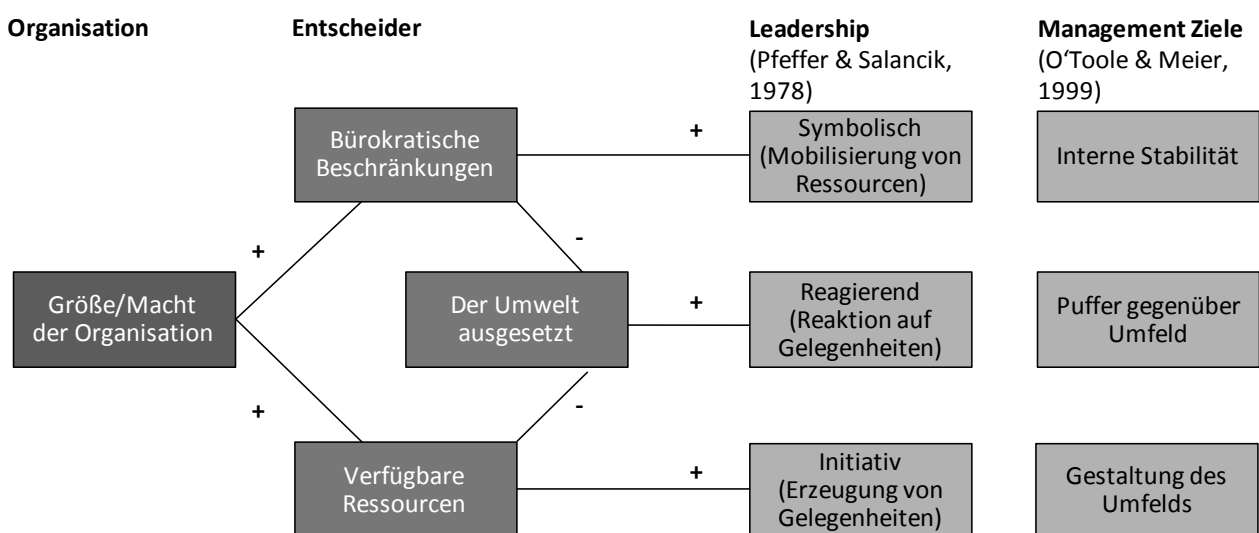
**Organisation**

**Entscheider**

**Leadership**
(Pfeffer & Salancik, 1978)

**Management Ziele**
(O'Toole & Meier, 1999)

Bürokratische Beschränkungen

+

Symbolisch (Mobilisierung von Ressourcen)

Interne Stabilität

+

-

Größe/Macht der Organisation

Der Umwelt ausgesetzt

+

Reagierend (Reaktion auf Gelegenheiten)

Puffer gegenüber Umfeld

+

-

Verfügbare Ressourcen

+

Initiativ (Erzeugung von Gelegenheiten)

Gestaltung des Umfelds